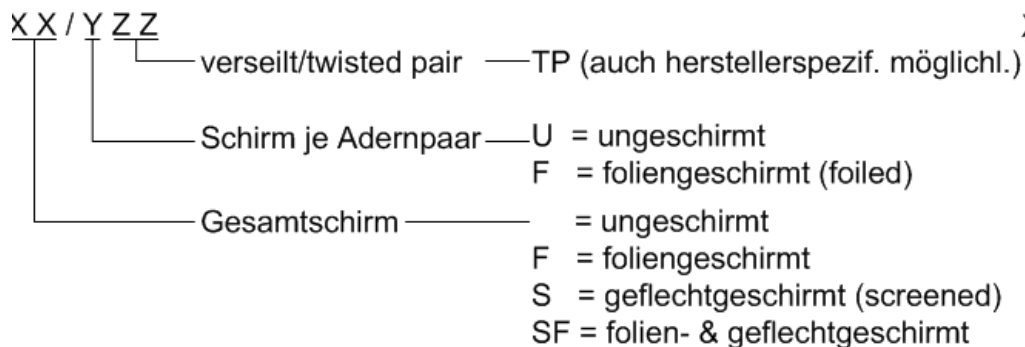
X X / Y Z Z

verseilt/twisted pair —TP (auch herstellerspezif. möglichl.)

Schirm je Adernpaar —U = ungeschirmt
F = foliengeschirmt (foiled)

Gesamtschirm — = ungeschirmt
F = foliengeschirmt
S = geflechtgeschirmt (screened)
SF = folien- & geflechtgeschirmt